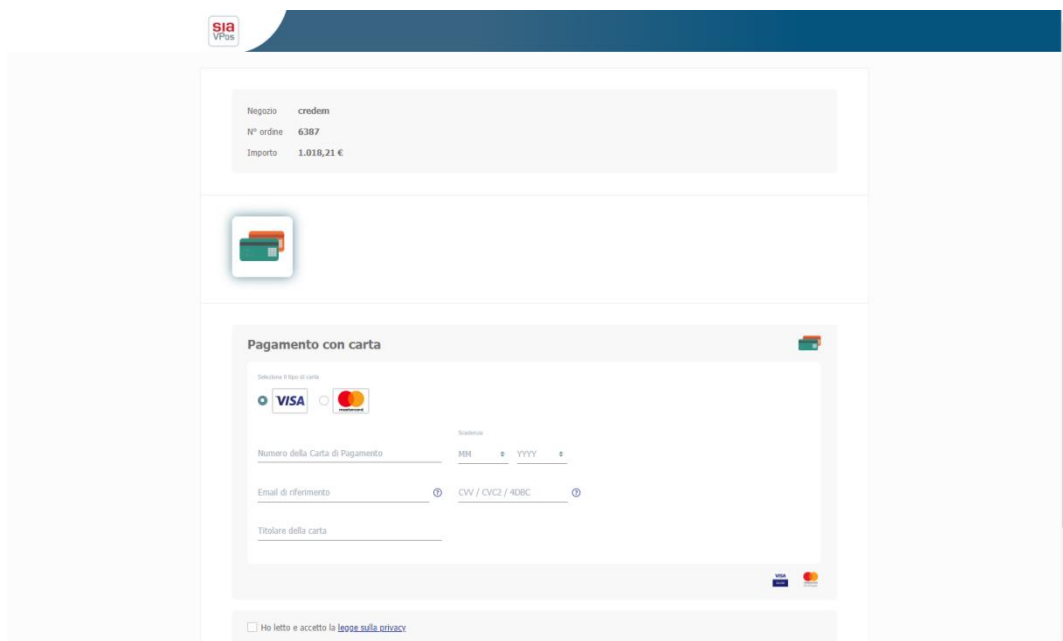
sia
VPos

Negozio credem
N° ordine 6387
Importo 1.018,21 €

Pagamento con carta

Seleziona il tipo di carta

VISA

mastercard

Scadenza

Numero della Carta di Pagamento

MM YYYY

Email di riferimento

CVV / CVC2 / 4DBC

Titolare della carta

VISA

Ho letto e accetto la legge sulla privacy